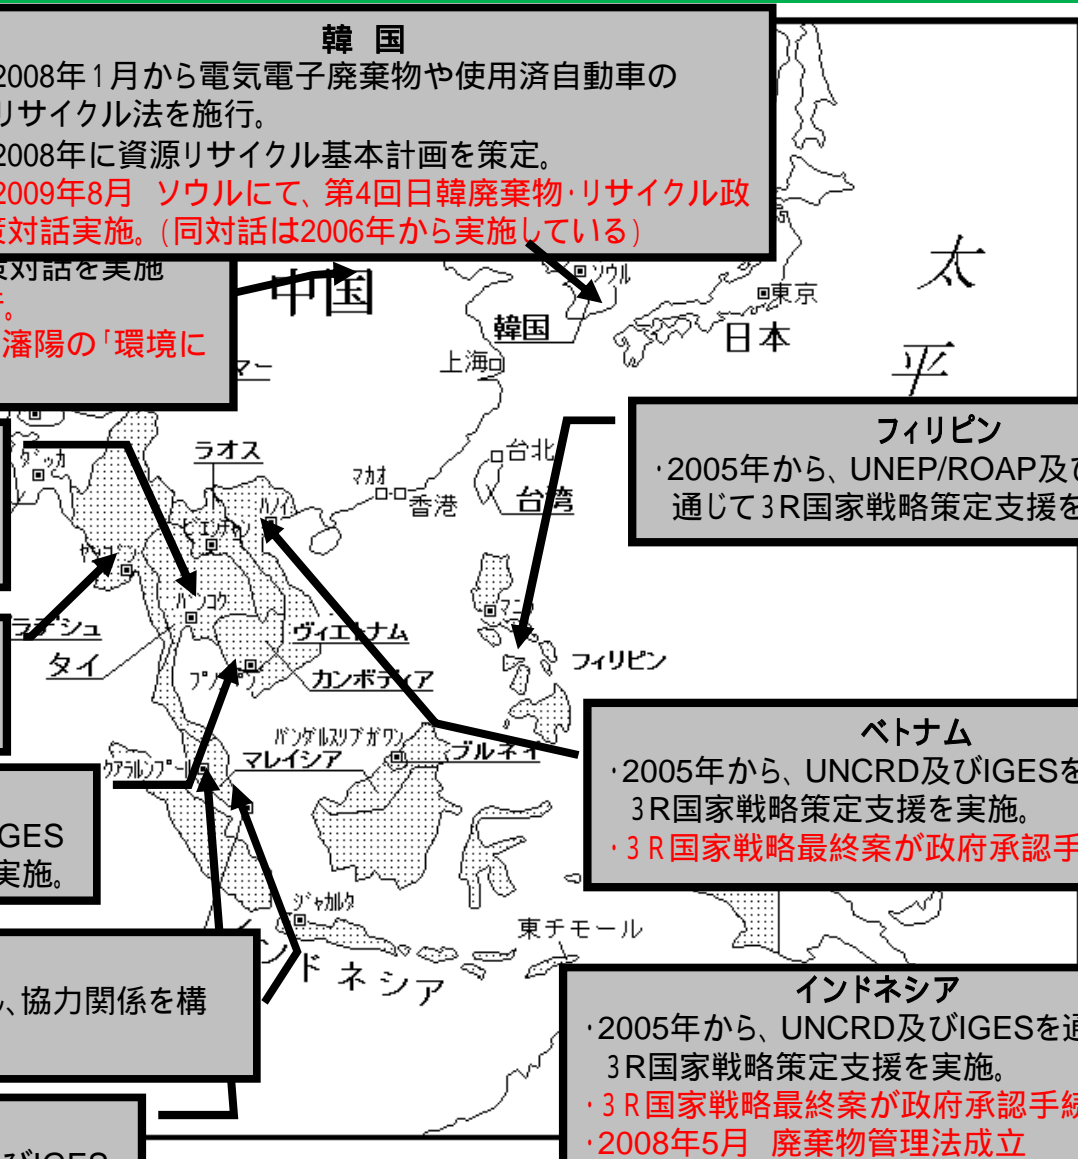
韓国

2008年1月から電気電子廃棄物や使用済自動車のリサイクル法を施行。

2008年に資源リサイクル基本計画を策定。

2009年8月　ソウルにて、第4回日韓廃棄物･リサイクル政策対話実施。（同対話は2006年から実施している）

策対話を実施

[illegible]。

瀋陽の「環境に

中国

ソウル

韓国

東京

日本

太

平

上海

マー

ダッカ

ラオス

マカオ

香港

台北

台湾

ルノイ

ビエンチャン

ヤンゴン

バンコク

マニラ

ラデシュ

タイ

ヴィエトナム

プノンペン

カンボディア

フィリピン

バンダルスリブガワン

ブルネイ

クアラルンプール

マレイシア

ジャカルタ

東チモール

インドネシア

フィリピン

･2005年から、UNEP/ROAP及び

通じて3R国家戦略策定支援を

ベトナム

･2005年から、UNCRD及びIGESを

3R国家戦略策定支援を実施。

･3R国家戦略最終案が政府承認手

GES

実施。

、協力関係を構

びIGES

インドネシア

･2005年から、UNCRD及びIGESを通

3R国家戦略策定支援を実施。

･3R国家戦略最終案が政府承認手続

･2008年5月　廃棄物管理法成立